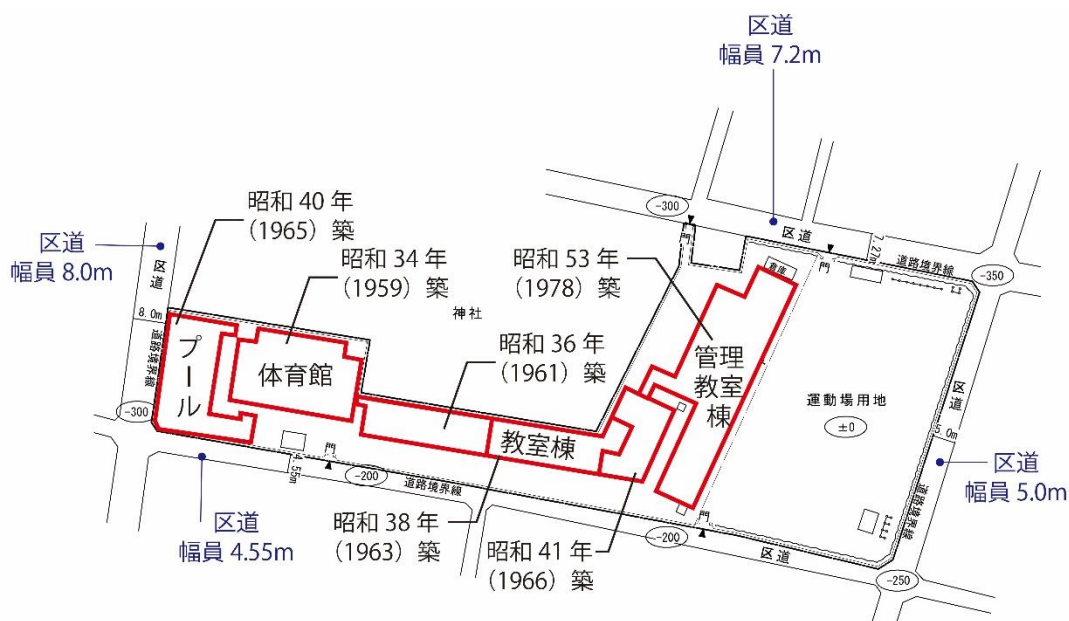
区道
幅員 7.2m

昭和 40 年
(1965) 築

区道
幅員 8.0m

昭和 34 年
(1959) 築

昭和 53 年
(1978) 築

-300

区道

7.2m

道路境界線

-350

倉庫

門

神社

8.0m

区道

道路境界線

プール

体育館

昭和 36 年
(1961) 築

管理
教室
棟

運動場用地

±0

区道

5.0m

道路境界線

-300

教室棟

門

4.55m

-200

道路境界線

区道
幅員 5.0m

区道
幅員 4.55m

昭和 38 年
(1963) 築

昭和 41 年
(1966) 築

門

-200

区道

-250